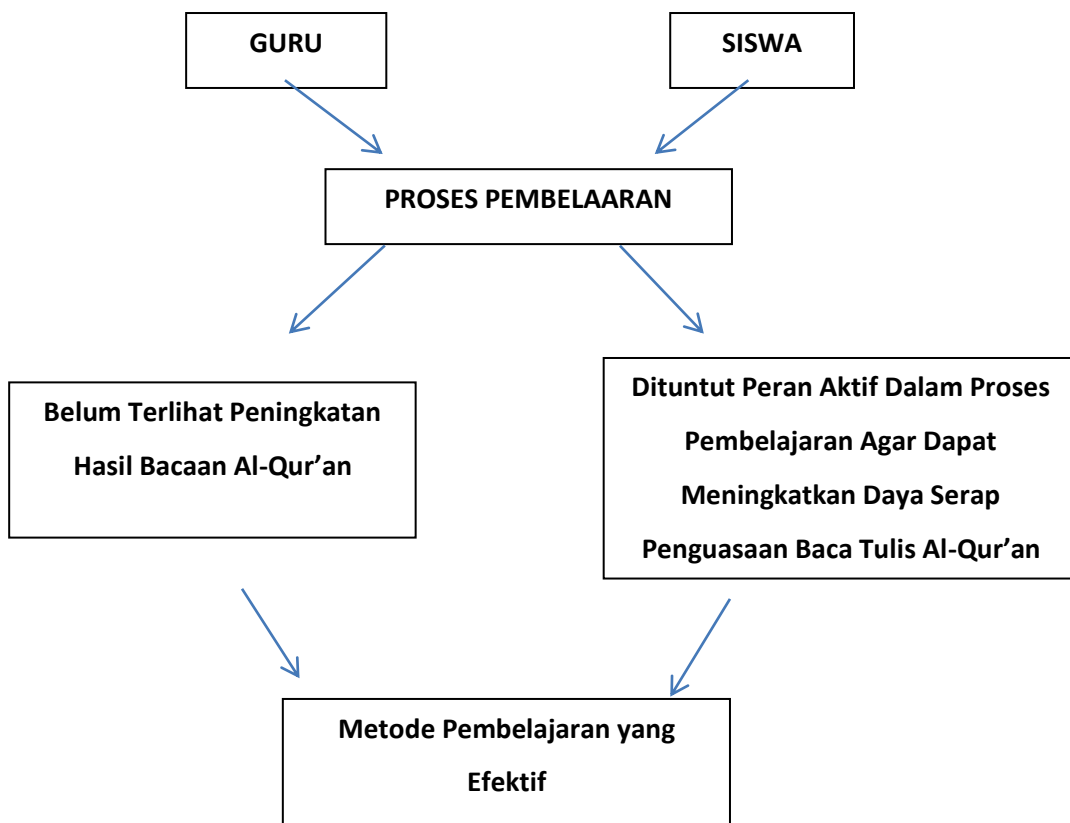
GURU

SISWA

PROSES PEMBELAARAN

Belum Terlihat Peningkatan Hasil Bacaan Al-Qur’an

Dituntut Peran Aktif Dalam Proses Pembelajaran Agar Dapat Meningkatkan Daya Serap Penguasaan Baca Tulis Al-Qur’an

Metode Pembelajaran yang Efektif